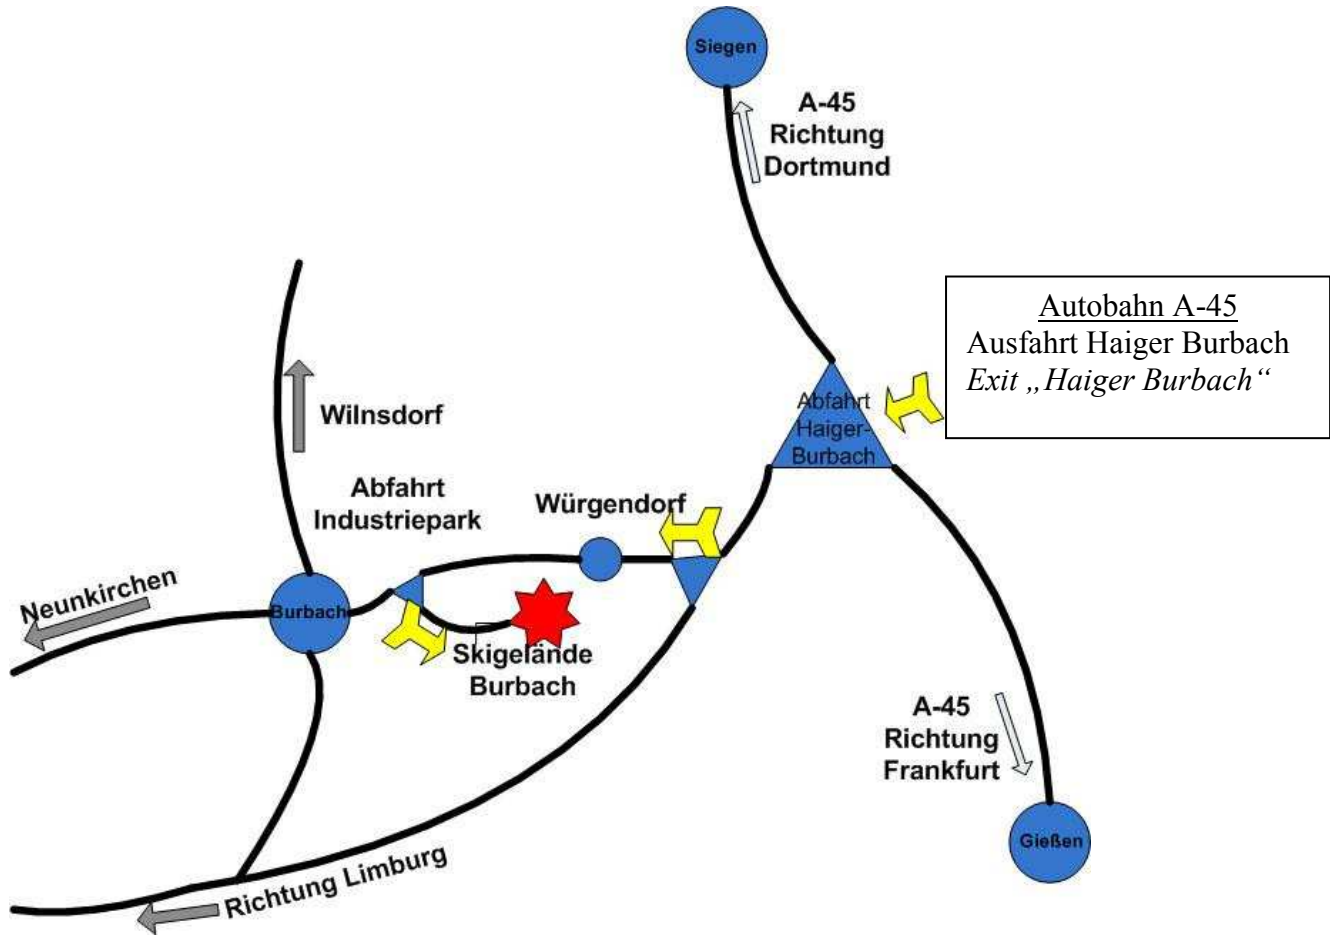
Siegen

A-45
Richtung
Dortmund

Autobahn A-45
Ausfahrt Haiger Burbach
*Exit „Haiger Burbach“*

Abfahrt
Haiger-
Burbach

Wilnsdorf

Abfahrt
Industriepark

Würgendorf

Neunkirchen

Burbach

Skigelände
Burbach

A-45
Richtung
Frankfurt

Gießen

Richtung Limburg